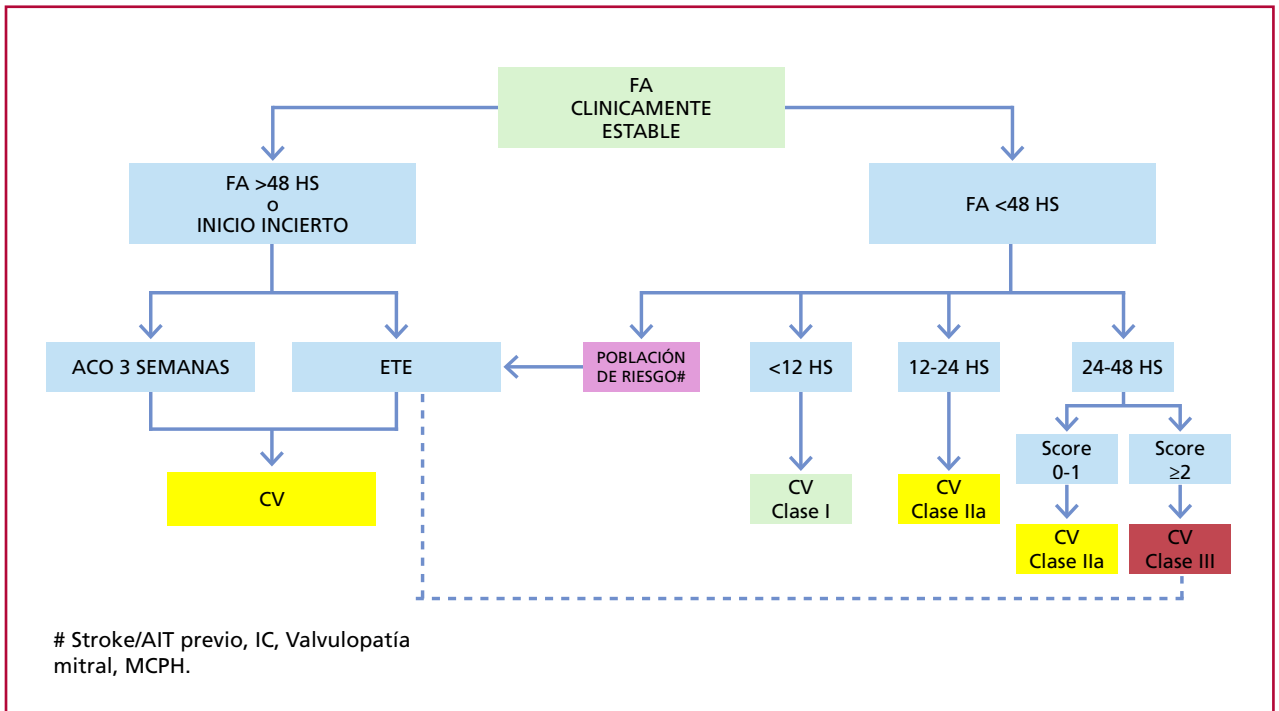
FA
CLINICAMENTE
ESTABLE

FA >48 HS
o
INICIO INCIERTO

FA <48 HS

ACO 3 SEMANAS

ETE

POBLACIÓN
DE RIESGO#

<12 HS

12-24 HS

24-48 HS

CV

CV
Clase I

CV
Clase IIa

Score
0-1

Score
$\geq 2$

CV
Clase IIa

CV
Clase III

# Stroke/AIT previo, IC, Valvulopatía mitral, MCPH.